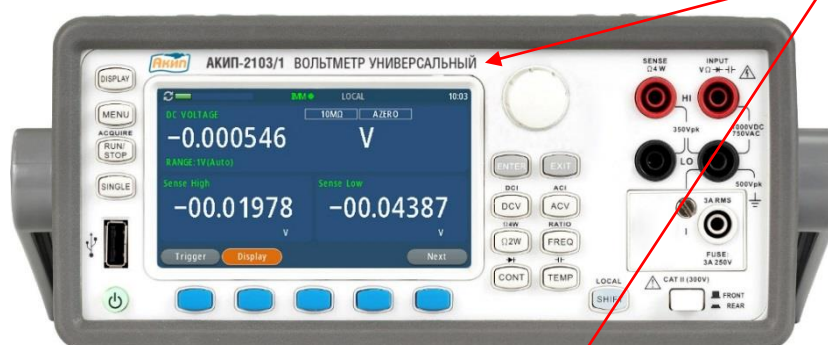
Акип АКИП-2103/1 ВОЛЬТМЕТР УНИВЕРСАЛЬНЫЙ

DISPLAY
MENU
ACQUIRE
RUN/STOP
SINGLE

DMM LOCAL 10:03
DC VOLTAGE 10MΩ AZERO
−0.000546 V
RANGE:1V(Auto)
Sense High
−00.01978
V
Sense Low
−00.04387
V
Trigger Display Next

ENTER EXIT
DCI ACI
DCV ACV
Ω4W RATIO
Ω2W FREQ
CONT TEMP
LOCAL
SHIFT

SENSE Ω4W
INPUT VΩ
HI
350Vpk
500VDC 750VAC
LO
500Vpk
3A RMS
I
FUSE 3A 250V
CAT II (300V)
FRONT
REAR